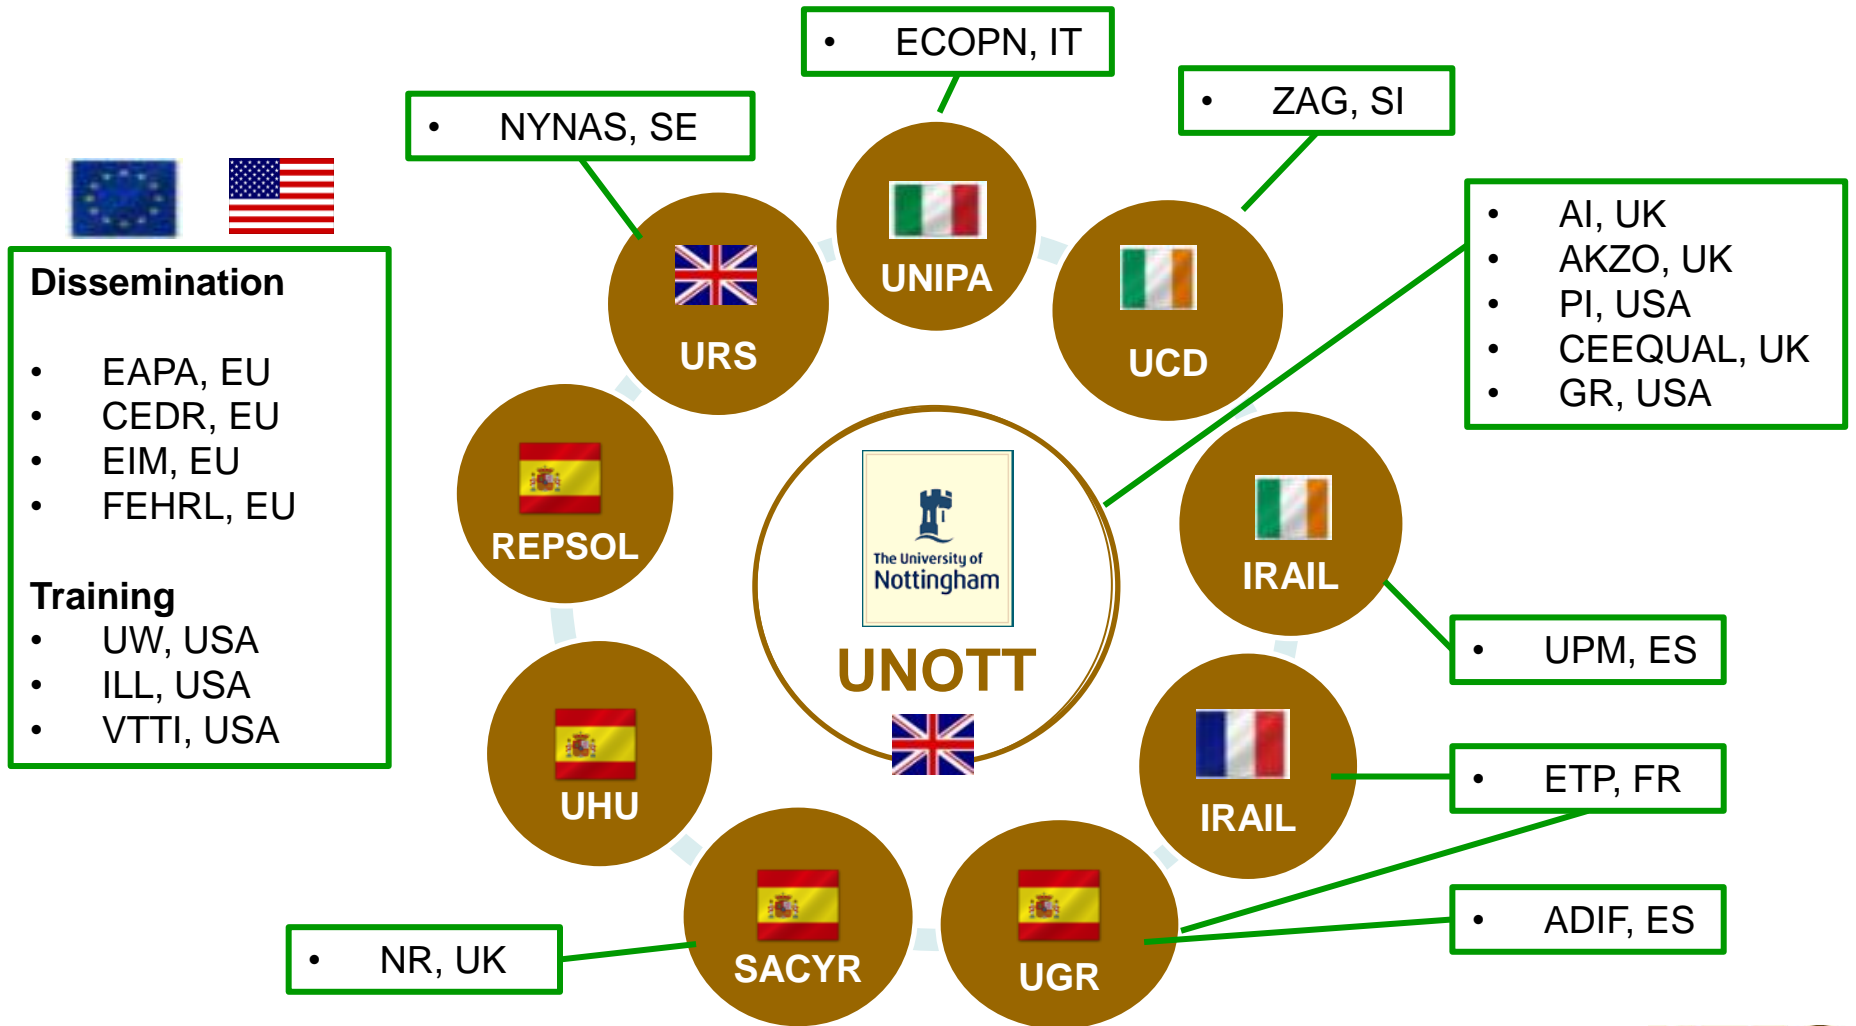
Dissemination

- EAPA, EU
- CEDR, EU
- EIM, EU
- FEHRL, EU

Training
- UW, USA
- ILL, USA
- VTTI, USA

- NYNAS, SE

- ECOPN, IT

- ZAG, SI

- AI, UK
- AKZO, UK
- PI, USA
- CEEQUAL, UK
- GR, USA

URS

UNIPA

UCD

REPSOL

The University of Nottingham

UNOTT

IRAIL

- UPM, ES

UHU

IRAIL

- ETP, FR

SACYR

UGR

- ADIF, ES

- NR, UK